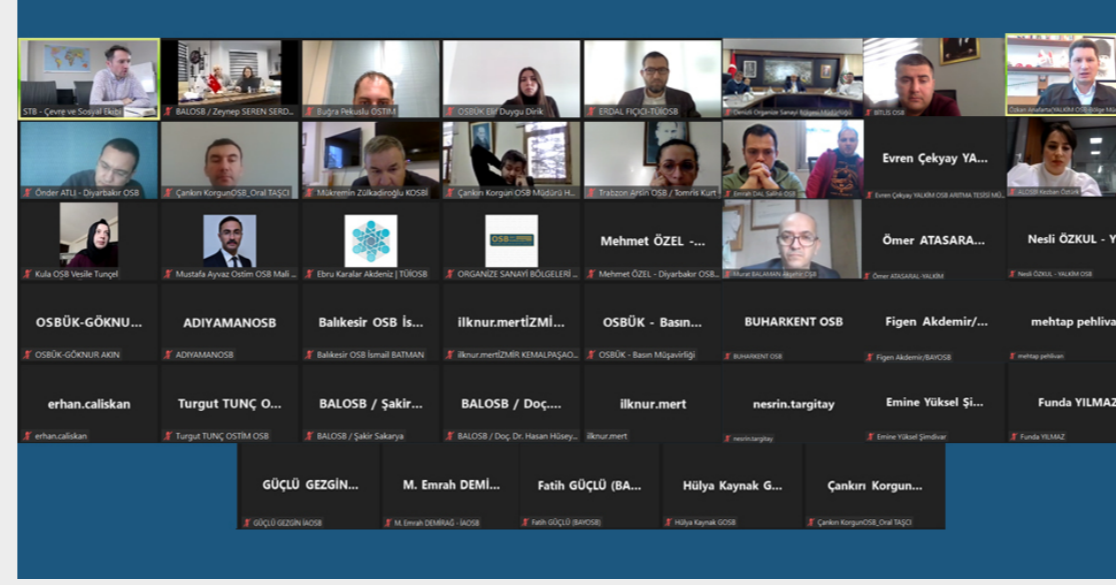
STB - Çevre ve Sosyal Ekibi

BALOSB / Zeynep SEREN SERD...

Buğra Pekuslu OSTİM

OSBÜK ESF Duygu Dirik

ERDAL FIÇICI-TÜİOSB

Denizli Organize Sanayi Bölgesi Müdürlüğü

BITLIS OSB

Özkan Akaltan YALIM OSB Bölge Müd

Önder ATLI - Diyarbakır OSB

Çankırı KorgunOSB_Oral TAŞCI

Mükremin Zülkadiroğlu KOSBI

Çankırı Korgun OSB Müdürü H...

Trabzon Arsin OSB / Tomris Kurt

Emrah DAL Saitfal OSB

Evren Çekyay YA...

Evren Çekyay YALIM OSB ARITMA TESİSİ MÜ...

ALOSB Kezban Öztürk

Kula OSB Vesile Tunçel

Mustafa Ayvaz Ostim OSB Mali ...

Ebru Karalar Akdeniz | TÜİOSB

ORGANİZE SANAYİ BÖLGELERİ ...

Mehmet ÖZEL -...

Mehmet ÖZEL - Diyarbakır OSB...

Murat BALAMAN Akçalar OSB

Ömer ATASARA...

Ömer ATASARAL-YALIM

Nesli ÖZKUL - Y

Nesli ÖZKUL - YALIM OSB

OSBÜK-GÖKNU...

OSBÜK-GÖKNUR AKIN

ADIYAMANOSB

ADIYAMANOSB

Balıkesir OSB İ...

Balıkesir OSB İsmail BATMAN

ilknur.mertİZMİ...

ilknur.mertİZMİR KEMALPAŞAO...

OSBÜK - Basın...

OSBÜK - Basın Müşavirliği

BUHARKENT OSB

BUHARKENT OSB

Figen Akdemir/...

Figen Akdemir/BAYOSB

mehtap pehliva

mehtap pehlivan

erhan.caliskan

erhan.caliskan

Turgut TUNÇ O...

Turgut TUNÇ OSTİM OSB

BALOSB / Şakir...

BALOSB / Şakir Sakarya

BALOSB / Doç....

BALOSB / Doç. Dr. Hasan Hüsey...

ilknur.mert

ilknur.mert

nesrin.targitay

nesrin.targitay

Emine Yüksel Şi...

Emine Yüksel Şimdivar

Funda YILMAZ

Funda YILMAZ

GÜÇLÜ GEZGİN...

GÜÇLÜ GEZGİN İAOSB

M. Emrah DEMİ...

M. Emrah DEMİRAĞ - İAOSB

Fatih GÜÇLÜ (BA...

Fatih GÜÇLÜ (BAYOSB)

Hülya Kaynak G...

Hülya Kaynak GOSB

Çankırı Korgun...

Çankırı KorgunOSB_Oral TAŞCI